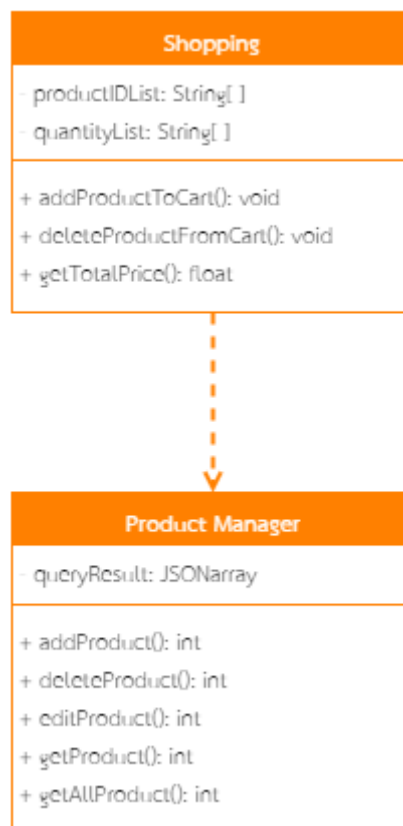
Shopping

- productIDList: String[ ]
- quantityList: String[ ]

+ addProductToCart(): void
+ deleteProductFromCart(): void
+ getTotalPrice(): float

Product Manager

- queryResult: JSONarray

+ addProduct(): int
+ deleteProduct(): int
+ editProduct(): int
+ getProduct(): int
+ getAllProduct(): int